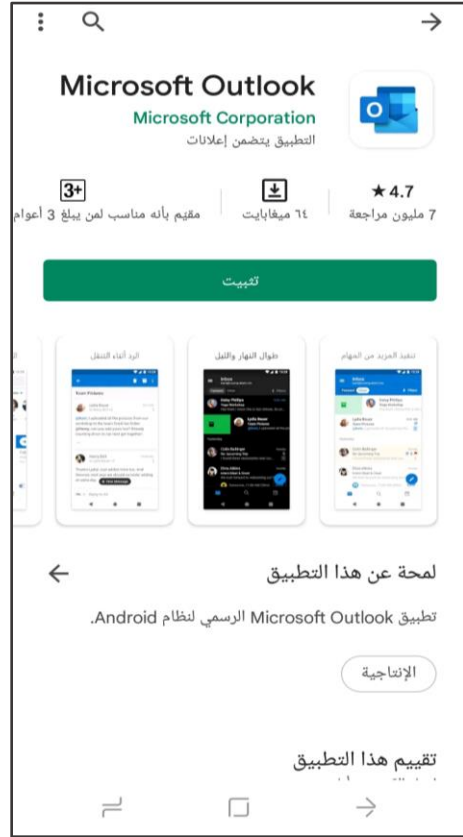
Microsoft Outlook
Microsoft Corporation
التطبيق يتضمن إعلانات

4.7 ★
7 مليون مراجعة

٦٤ ميغابايت

3+
مقيم بأنه مناسب لمن يبلغ 3 أعوام

تثبيت

تنفيذ المزيد من المهام

طوال النهار والليل

الرد أثناء التنقل

لمحة عن هذا التطبيق

تطبيق Microsoft Outlook الرسمي لنظام Android.

الإنتاجية

تقييم هذا التطبيق